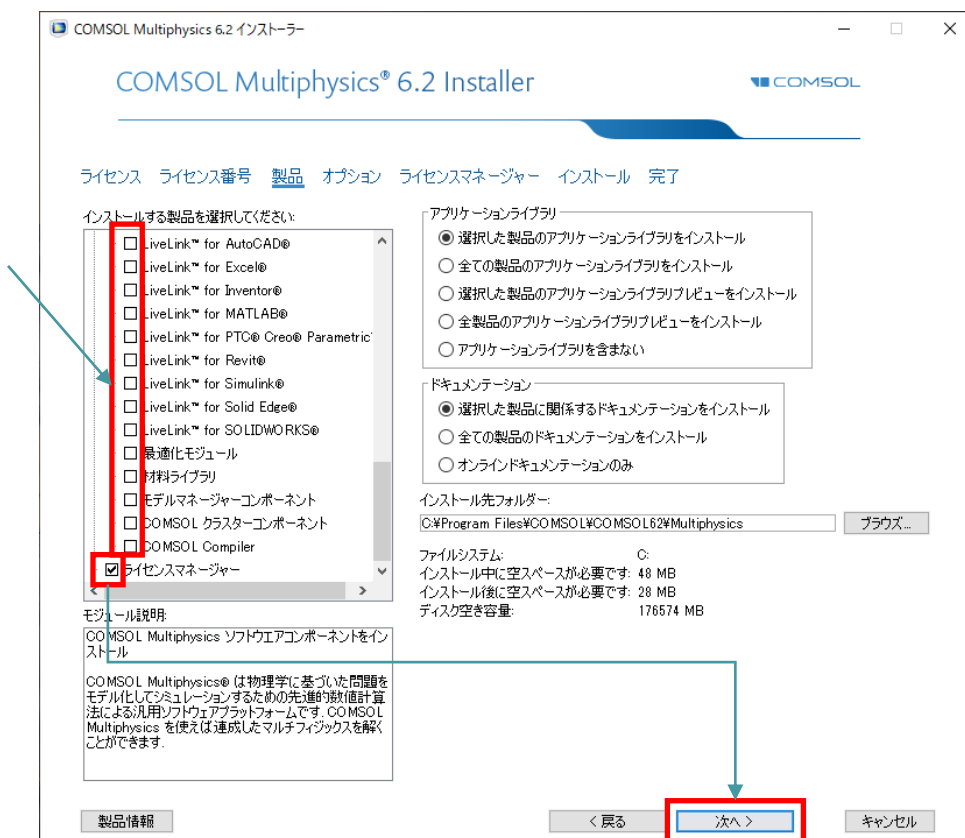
COMSOL Multiphysics 6.2 インストーラー

COMSOL Multiphysics® 6.2 Installer

COMSOL

ライセンス　ライセンス番号　製品　オプション　ライセンスマネージャー　インストール　完了

インストールする製品を選択してください:

LiveLink™ for AutoCAD®
LiveLink™ for Excel®
LiveLink™ for Inventor®
LiveLink™ for MATLAB®
LiveLink™ for PTC® Creo® Parametric
LiveLink™ for Revit®
LiveLink™ for Simulink®
LiveLink™ for Solid Edge®
LiveLink™ for SOLIDWORKS®
最適化モジュール
材料ライブラリ
モデルマネージャーコンポーネント
COMSOL クラスターコンポーネント
COMSOL Compiler
ライセンスマネージャー

アプリケーションライブラリ
選択した製品のアプリケーションライブラリをインストール
全ての製品のアプリケーションライブラリをインストール
選択した製品のアプリケーションライブラリプレビューをインストール
全製品のアプリケーションライブラリプレビューをインストール
アプリケーションライブラリを含まない

ドキュメンテーション
選択した製品に関係するドキュメンテーションをインストール
全ての製品のドキュメンテーションをインストール
オンラインドキュメンテーションのみ

インストール先フォルダー:
C:¥Program Files¥COMSOL¥COMSOL62¥Multiphysics
ブラウズ...

ファイルシステム:　C:
インストール中に空スペースが必要です: 48 MB
インストール後に空スペースが必要です: 28 MB
ディスク空き容量: 176574 MB

モジュール説明:
COMSOL Multiphysics ソフトウエアコンポーネントをインストール

COMSOL Multiphysics® は物理学に基づいた問題をモデル化してシミュレーションするための先進的数値計算法による汎用ソフトウェアプラットフォームです. COMSOL Multiphysics を使えば連成したマルチフィジックスを解くことができます.

製品情報　< 戻る　次へ >　キャンセル